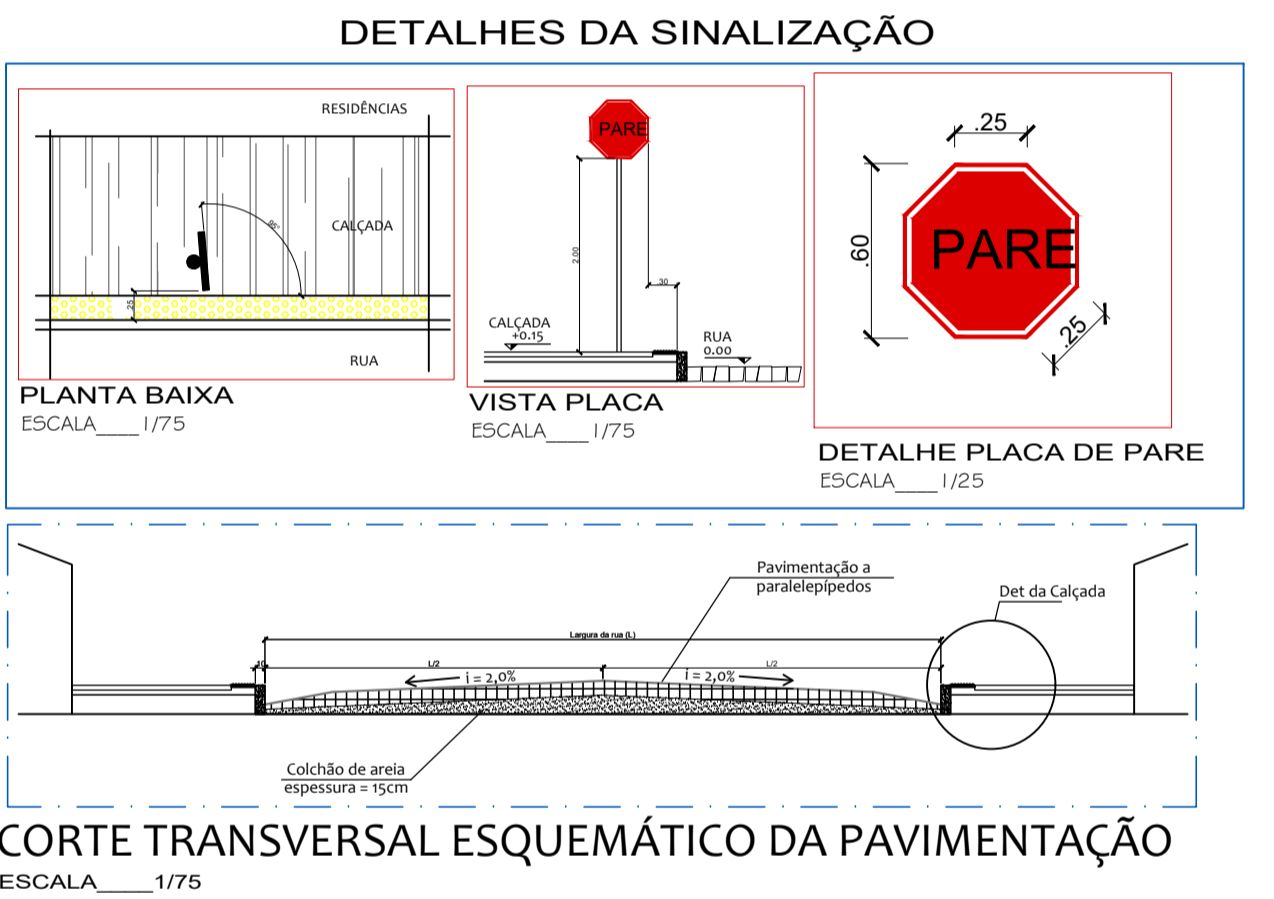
DETALHES DA SINALIZAÇÃO

RESIDÊNCIAS

CALÇADA

90°

25

RUA

PLANTA BAIXA

ESCALA____1/75

PARE

2.00

.30

CALÇADA
+0.15

RUA
0.00

VISTA PLACA

ESCALA____1/75

.25

.60

PARE

.25

DETALHE PLACA DE PARE

ESCALA____1/25

Pavimentação a paralelepípedos

Det da Calçada

Largura da rua (L)

.10

L/2

L/2

i = 2,0%

i = 2,0%

Colchão de areia
espessura = 15cm

CORTE TRANSVERSAL ESQUEMÁTICO DA PAVIMENTAÇÃO

ESCALA_____1/75